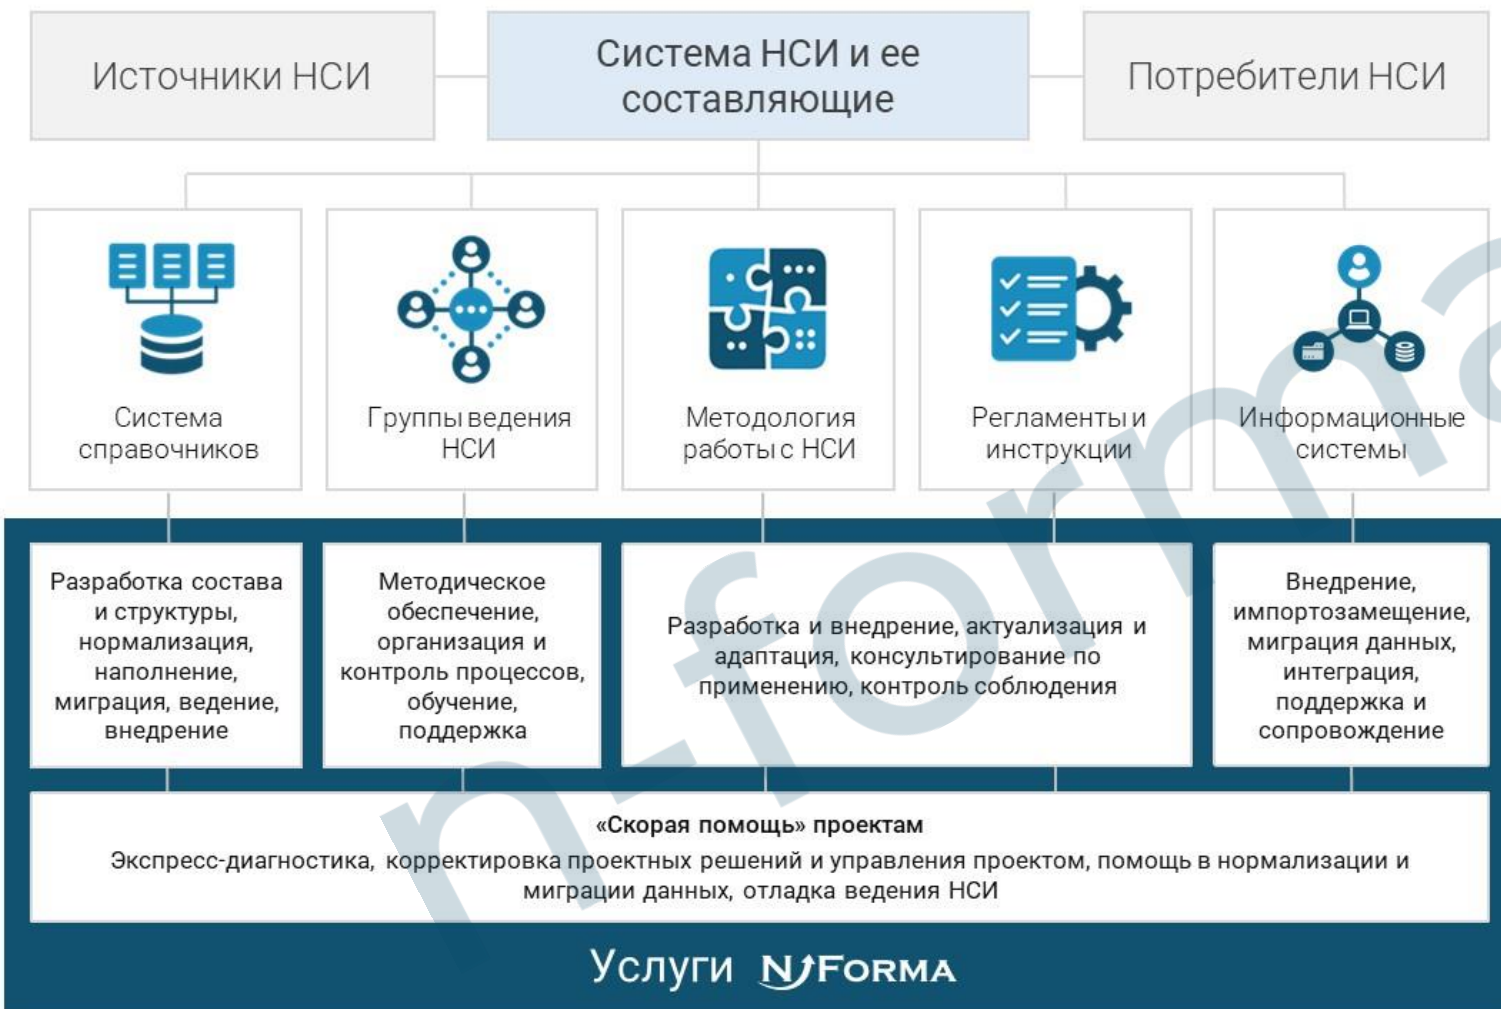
Источники НСИ

Система НСИ и ее составляющие

Потребители НСИ

Система справочников

Группы ведения НСИ

Методология работы с НСИ

Регламенты и инструкции

Информационные системы

Разработка состава и структуры, нормализация, наполнение, миграция, ведение, внедрение

Методическое обеспечение, организация и контроль процессов, обучение, поддержка

Разработка и внедрение, актуализация и адаптация, консультирование по применению, контроль соблюдения

Внедрение, импортозамещение, миграция данных, интеграция, поддержка и сопровождение

«Скорая помощь» проектам
Экспресс-диагностика, корректировка проектных решений и управления проектом, помощь в нормализации и миграции данных, отладка ведения НСИ

Услуги NFORMA

n-forma